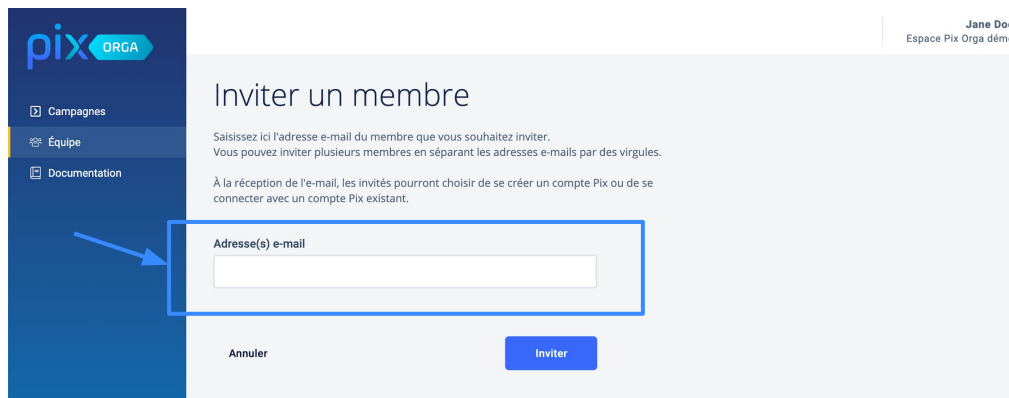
pix ORGA

Campagnes
Équipe
Documentation

Jane Do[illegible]
Espace Pix Orga dém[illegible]

Inviter un membre

Saisissez ici l'adresse e-mail du membre que vous souhaitez inviter.
Vous pouvez inviter plusieurs membres en séparant les adresses e-mails par des virgules.

À la réception de l'e-mail, les invités pourront choisir de se créer un compte Pix ou de se connecter avec un compte Pix existant.

Adresse(s) e-mail

Annuler

Inviter